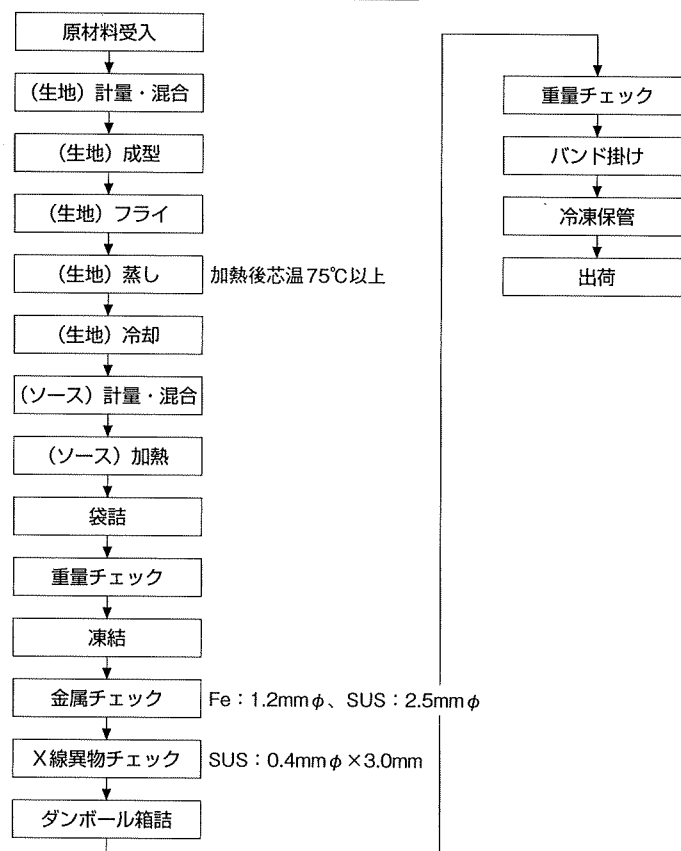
原材料受入

（生地）計量・混合

（生地）成型

（生地）フライ

（生地）蒸し　加熱後芯温75℃以上

（生地）冷却

（ソース）計量・混合

（ソース）加熱

袋詰

重量チェック

凍結

金属チェック　Fe：1.2mm$\phi$、SUS：2.5mm$\phi$

X線異物チェック　SUS：0.4mm$\phi$×3.0mm

ダンボール箱詰

重量チェック

バンド掛け

冷凍保管

出荷